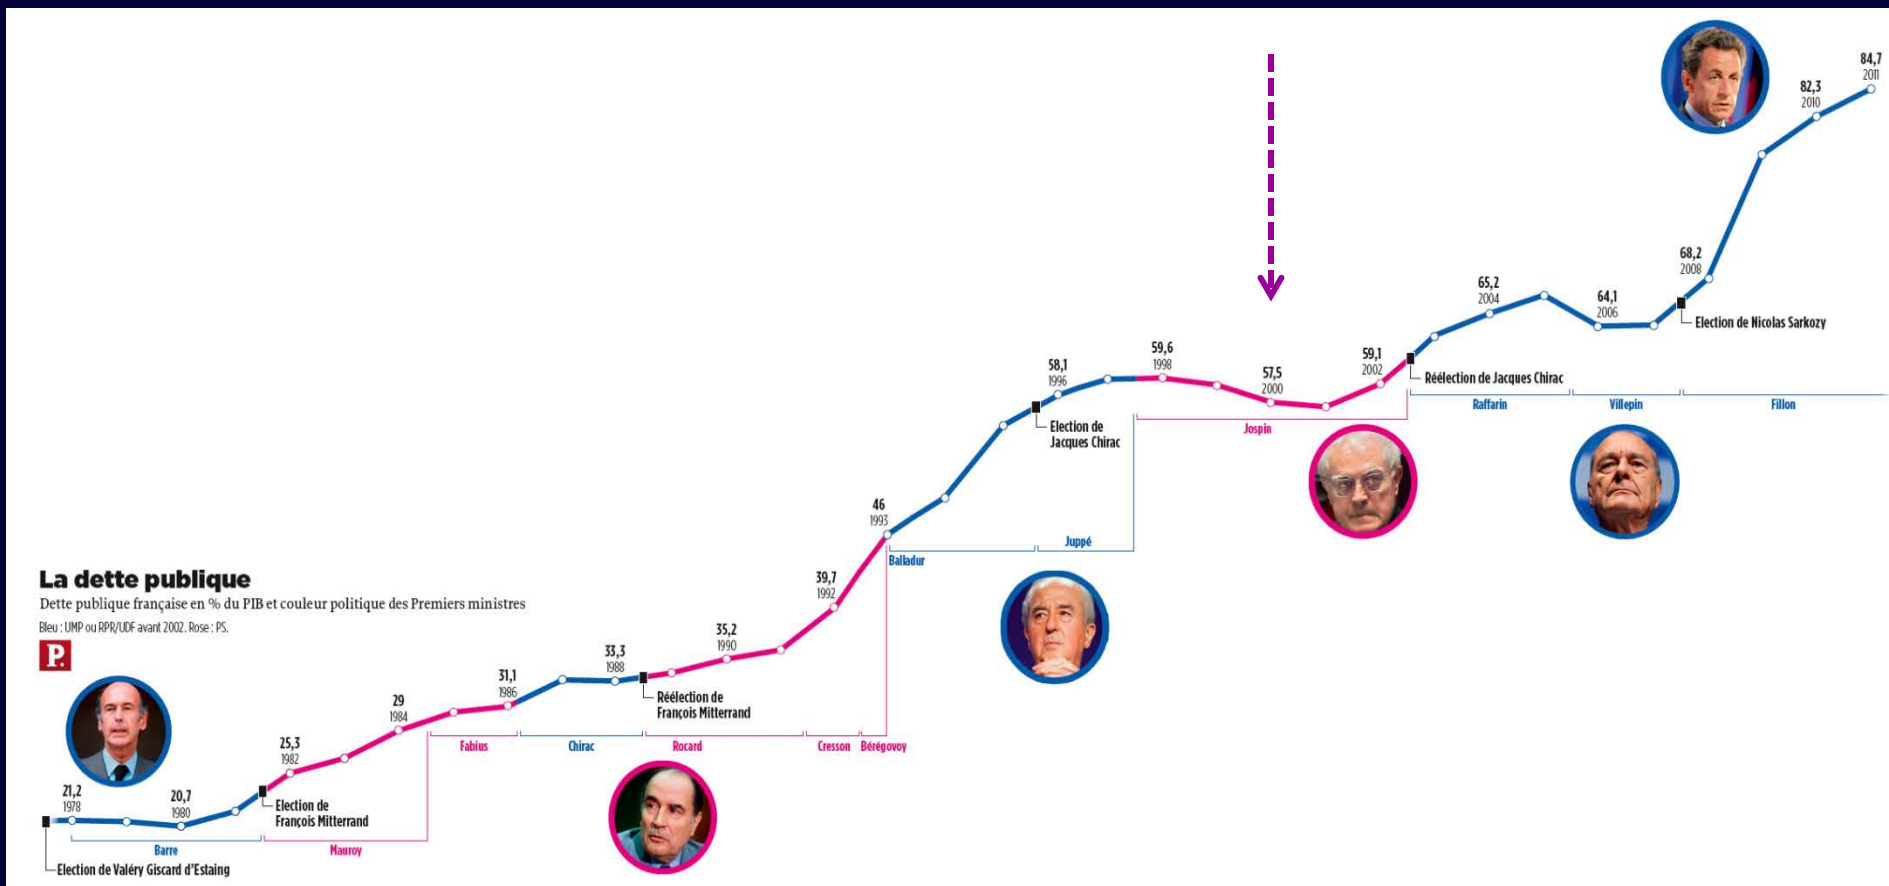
La dette publique

Dette publique française en % du PIB et couleur politique des Premiers ministres

Bleu : UMP ou RPR/UDF avant 2002. Rose : PS.

P.

21,2
1978

20,7
1980

25,3
1982

29
1984

31,1
1986

33,3
1988

35,2
1990

39,7
1992

46
1993

58,1
1996

59,6
1998

57,5
2000

59,1
2002

65,2
2004

64,1
2006

68,2
2008

82,3
2010

84,7
2011

Election de Valéry Giscard d'Estaing

Election de François Mitterrand

Réélection de François Mitterrand

Election de Jacques Chirac

Réélection de Jacques Chirac

Election de Nicolas Sarkozy

Barre

Mauroy

Fabius

Chirac

Rocard

Cresson

Bérégovoy

Balladur

Juppé

Jospin

Raffarin

Villepin

Fillon